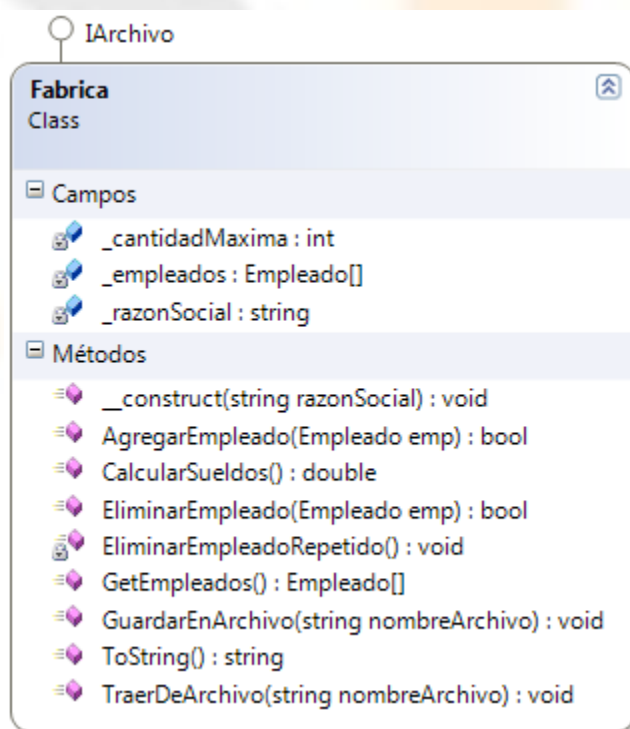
IArchivo

Fabrica
Class

Campos

_cantidadMaxima : int
_empleados : Empleado[]
_razonSocial : string

Métodos

__construct(string razonSocial) : void
AgregarEmpleado(Empleado emp) : bool
CalcularSueldos() : double
EliminarEmpleado(Empleado emp) : bool
EliminarEmpleadoRepetido() : void
GetEmpleados() : Empleado[]
GuardarEnArchivo(string nombreArchivo) : void
ToString() : string
TraerDeArchivo(string nombreArchivo) : void